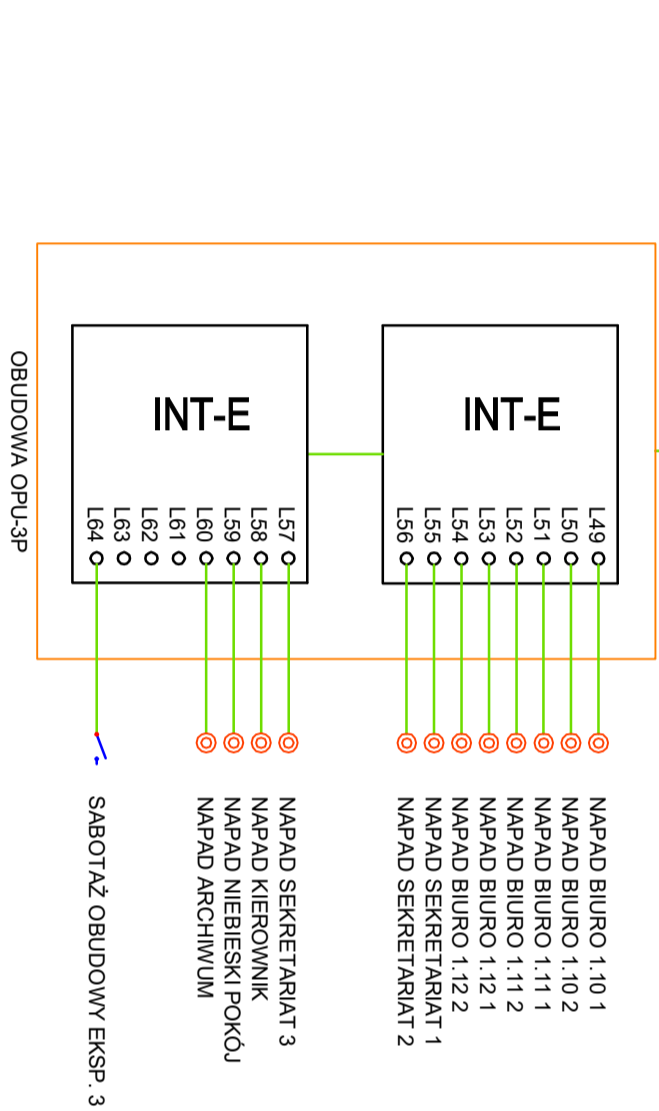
OBUDOWA OPU-3P

INT-E

L64 L63 L62 L61 L60 L59 L58 L57

INT-E

L56 L55 L54 L53 L52 L51 L50 L49

SABOTAŻ OBUDOWY EKSP. 3

NAPAD ARCHIWUM
NAPAD NIEBIESKI POKÓJ
NAPAD KIEROWNIK
NAPAD SEKRETARIAT 3

NAPAD SEKRETARIAT 2
NAPAD SEKRETARIAT 1
NAPAD BIURO 1.12 2
NAPAD BIURO 1.12 1
NAPAD BIURO 1.11 2
NAPAD BIURO 1.11 1
NAPAD BIURO 1.10 2
NAPAD BIURO 1.10 1